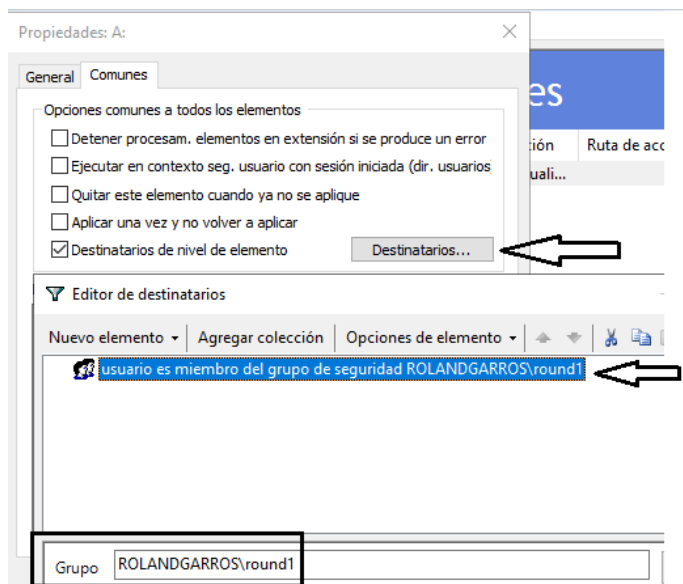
Propiedades: A:

General Comunes

Opciones comunes a todos los elementos

Detener procesam. elementos en extensión si se produce un error

Ejecutar en contexto seg. usuario con sesión iniciada (dir. usuarios

Quitar este elemento cuando ya no se aplique

Aplicar una vez y no volver a aplicar

Destinatarios de nivel de elemento

Destinatarios...

es

ción

Ruta de acc

uali...

Editor de destinatarios

Nuevo elemento

Agregar colección

Opciones de elemento

usuario es miembro del grupo de seguridad ROLANDGARROS\round1

Grupo

ROLANDGARROS\round1